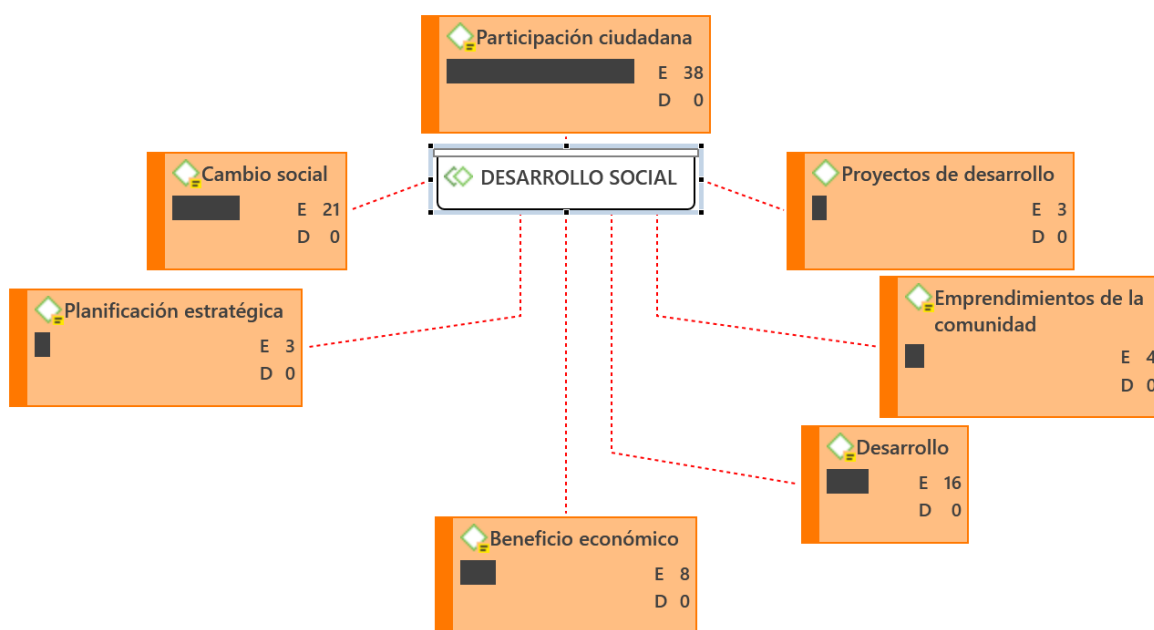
Participación ciudadana
E 38
D 0

Cambio social
E 21
D 0

DESARROLLO SOCIAL

Proyectos de desarrollo
E 3
D 0

Planificación estratégica
E 3
D 0

Emprendimientos de la comunidad
E 4
D 0

Desarrollo
E 16
D 0

Beneficio económico
E 8
D 0